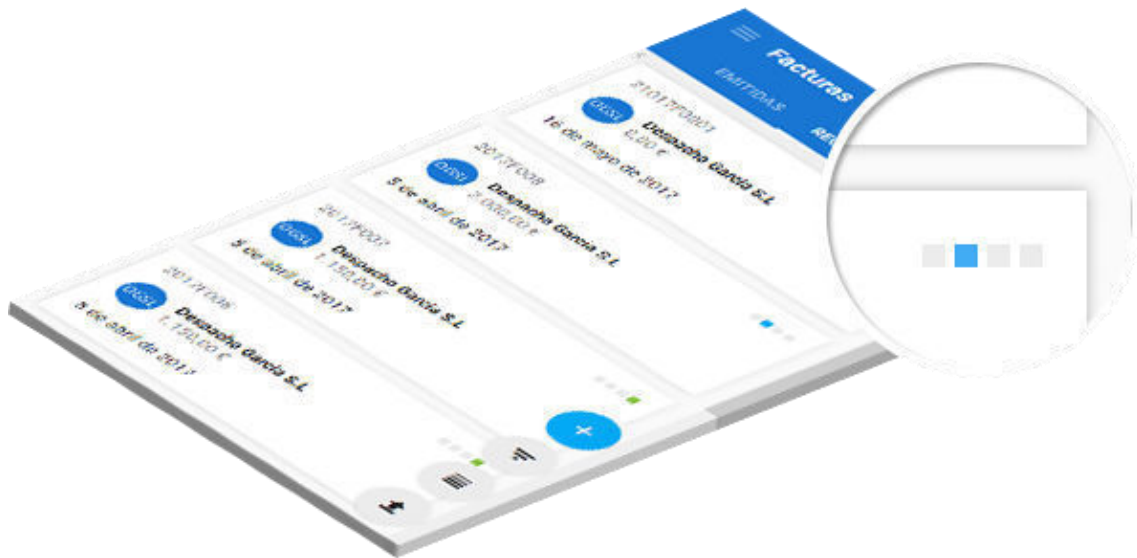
Facturas

EMITIDAS

REC

2017/F0001
Despacho García S.L
0,00 €
16 de mayo de 2017

2017/F008
Despacho García S.L
2.000,00 €
5 de abril de 2017

2017/F007
Despacho García S.L
1.150,00 €
5 de abril de 2017

2017/F006
Despacho García S.L
1.150,00 €
5 de abril de 2017

+